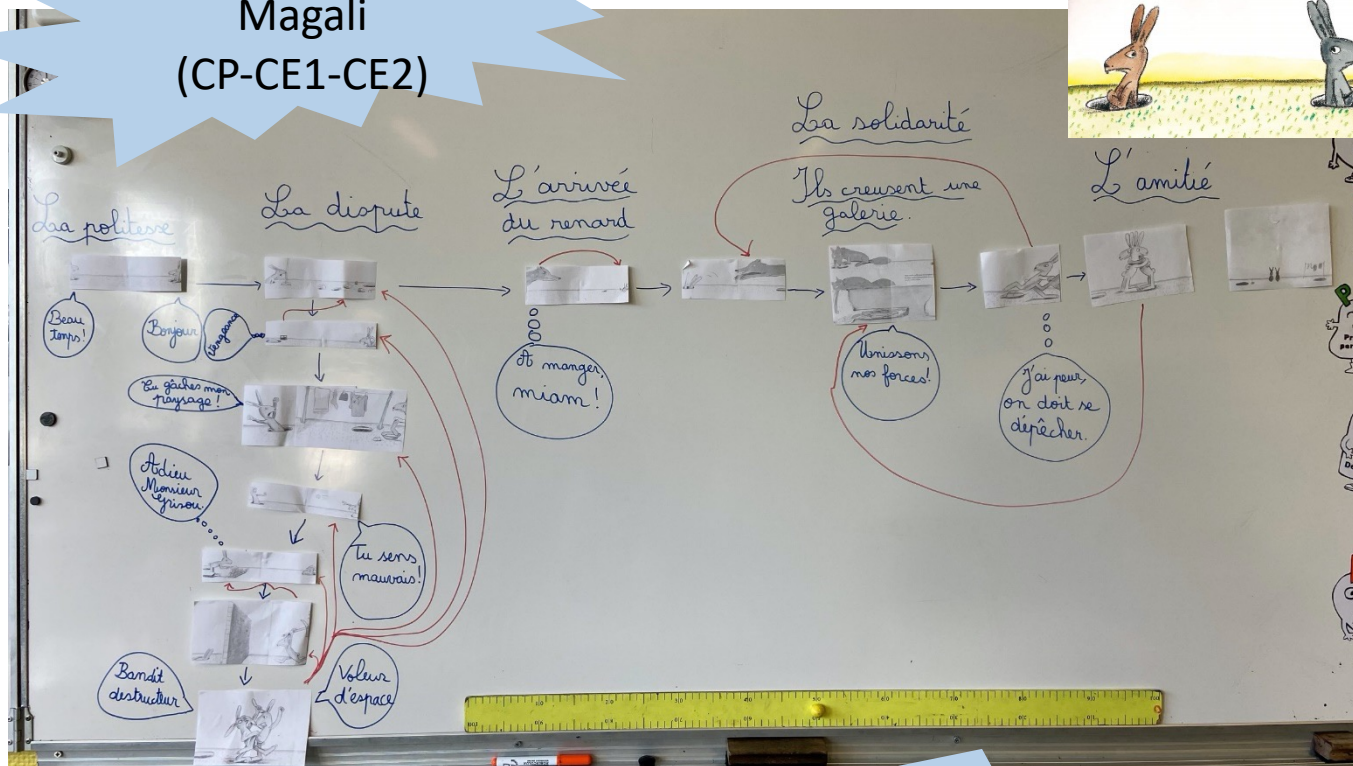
Magali
(CP-CE1-CE2)

La politesse

La dispute

L'arrivée du renard

La solidarité

Ils creusent une galerie.

L'amitié

Beau temps!

Bonjour

Vengeance

Tu gâches mon paysage!

Adieu Monsieur Grisou.

Tu sens mauvais!

Bandit destructeur

Voleur d'espace

À manger, miam!

Unissons nos forces!

J'ai peur, on doit se dépêcher.